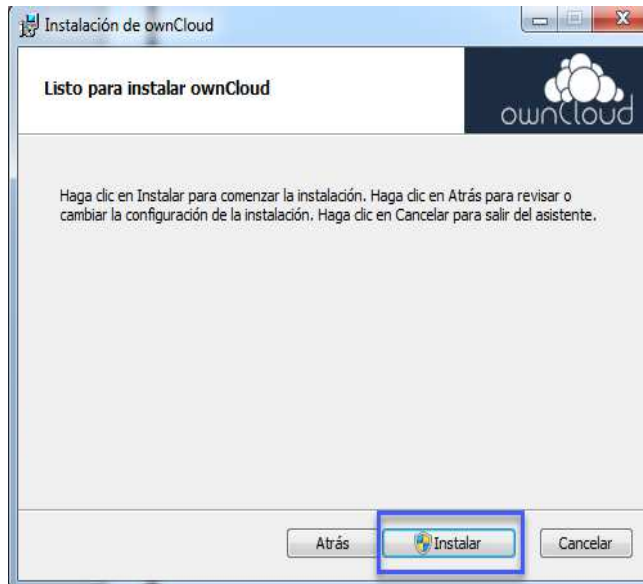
Instalación de ownCloud

Listo para instalar ownCloud

ownCloud

Haga clic en Instalar para comenzar la instalación. Haga clic en Atrás para revisar o cambiar la configuración de la instalación. Haga clic en Cancelar para salir del asistente.

Atrás

Instalar

Cancelar